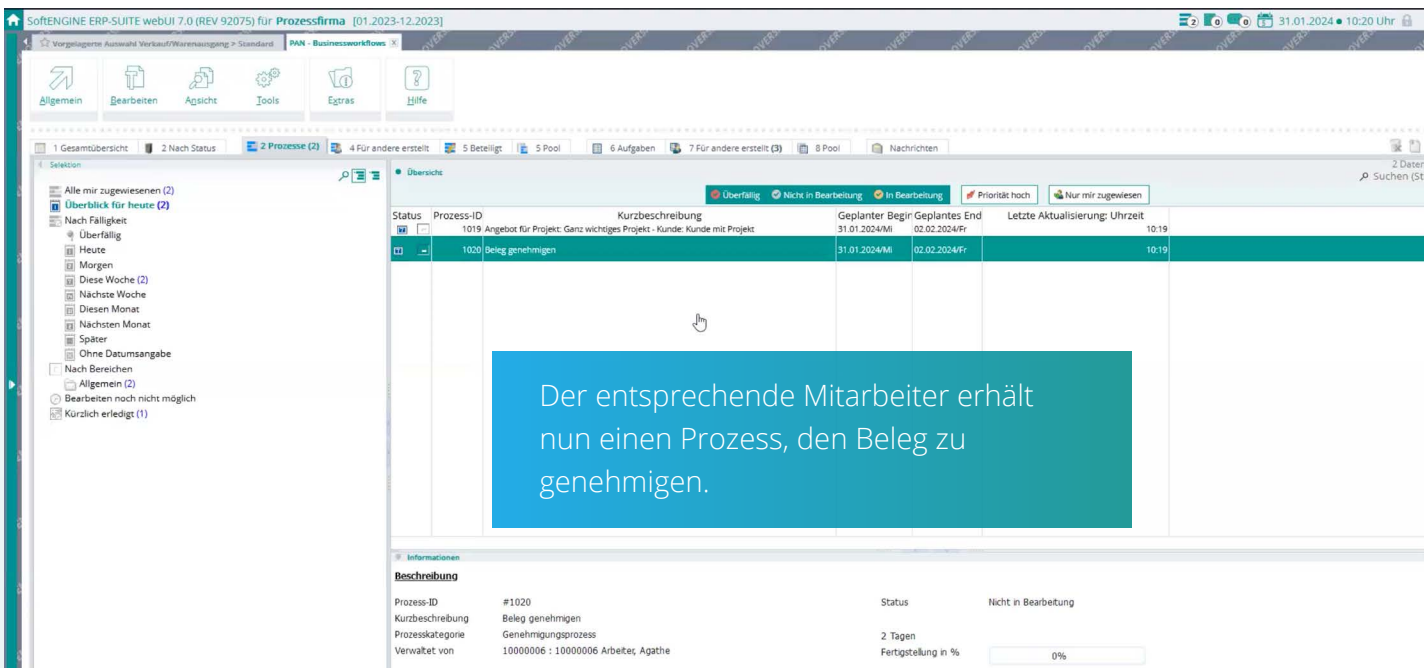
SoftENGINE ERP-SUITE webUI 7.0 (REV 92075) für Prozessfirma [01.2023-12.2023]

2 0 0 31.01.2024 • 10:20 Uhr

Vorgelagerte Auswahl Verkauf/Warenausgang > Standard PAN - Businessworkflows X

Allgemein Bearbeiten Ansicht Tools Extras Hilfe

1 Gesamtübersicht 2 Nach Status 2 Prozesse (2) 4 Für andere erstellt 5 Beteiligt 5 Pool 6 Aufgaben 7 Für andere erstellt (3) 8 Pool Nachrichten

Selektion

Alle mir zugewiesenen (2)
Überblick für heute (2)
Nach Fälligkeit
Überfällig
Heute
Morgen
Diese Woche (2)
Nächste Woche
Diesen Monat
Nächsten Monat
Später
Ohne Datumsangabe
Nach Bereichen
Allgemein (2)
Bearbeiten noch nicht möglich
Kürzlich erledigt (1)

Übersicht

2 Daten
Suchen (St

Überfällig Nicht in Bearbeitung In Bearbeitung Priorität hoch Nur mir zugewiesen

| Status | Prozess-ID | Kurzbeschreibung | Geplanter Begin | Geplantes End | Letzte Aktualisierung: Uhrzeit |
|---|---|---|---|---|---|
| | 1019 | Angebot für Projekt: Ganz wichtiges Projekt - Kunde: Kunde mit Projekt | 31.01.2024/Mi | 02.02.2024/Fr | 10:19 |
| | 1020 | Beleg genehmigen | 31.01.2024/Mi | 02.02.2024/Fr | 10:19 |

Der entsprechende Mitarbeiter erhält nun einen Prozess, den Beleg zu genehmigen.

Informationen

Beschreibung

Prozess-ID #1020
Kurzbeschreibung Beleg genehmigen
Prozesskategorie Genehmigungsprozess
Verwaltet von 10000006 : 10000006 Arbeiter, Agathe

Status Nicht in Bearbeitung
2 Tagen
Fertigstellung in % 0%